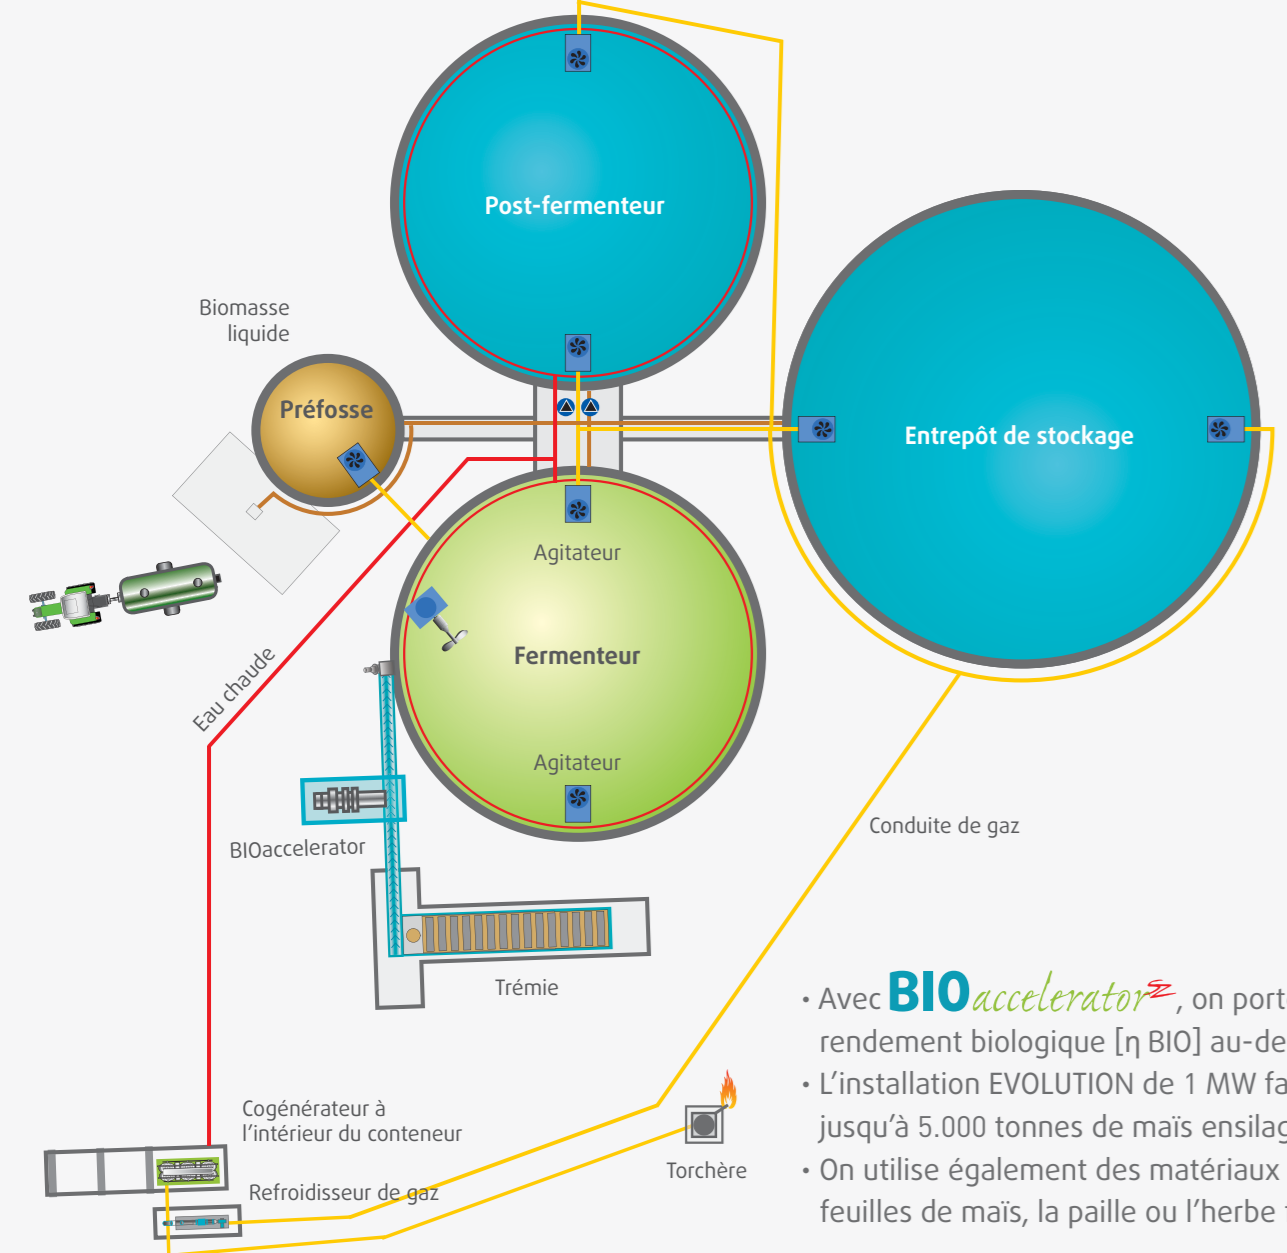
Post-fermenteur

Biomasse liquide

Préfosse

Entrepôt de stockage

Agitateur

Fermenteur

Agitateur

Eau chaude

BIOaccelerator

Conduite de gaz

Trémie

• Avec BIOaccelerator, on port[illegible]
rendement biologique [η BIO] au-de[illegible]
• L'installation EVOLUTION de 1 MW fa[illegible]
jusqu'à 5.000 tonnes de maïs ensilag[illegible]
• On utilise également des matériaux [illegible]
feuilles de maïs, la paille ou l'herbe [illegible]

Cogénérateur à l'intérieur du conteneur

Refroidisseur de gaz

Torchère